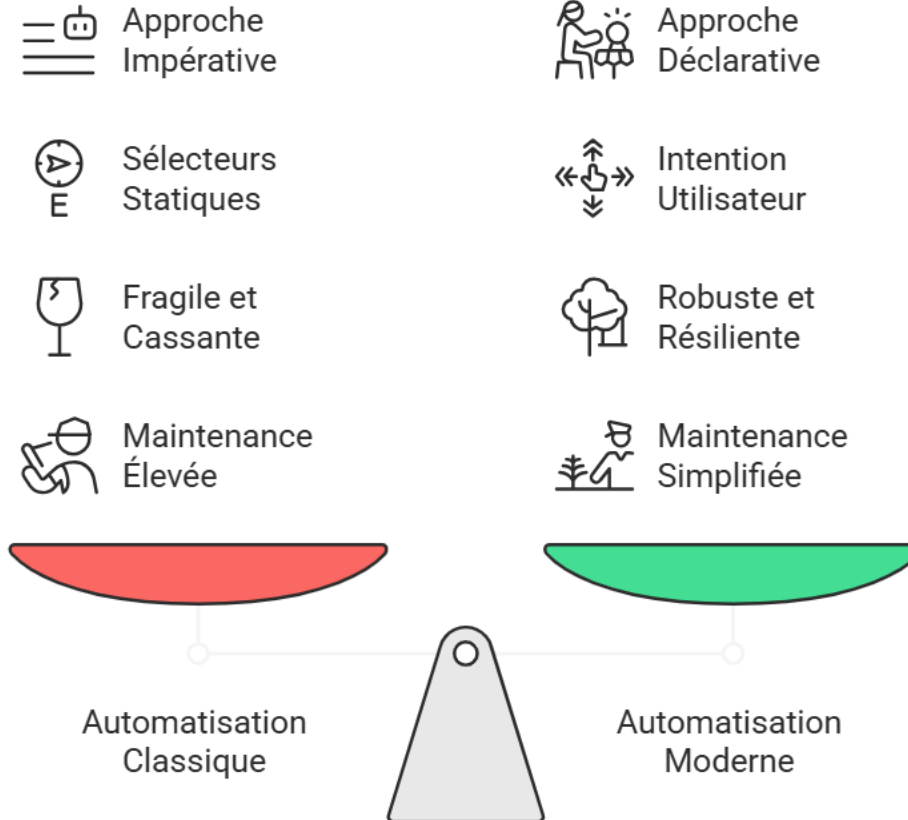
Approche Impérative

Sélecteurs Statiques

Fragile et Cassante

Maintenance Élevée

Approche Déclarative

Intention Utilisateur

Robuste et Résiliente

Maintenance Simplifiée

E

Automatisation Classique

Automatisation Moderne